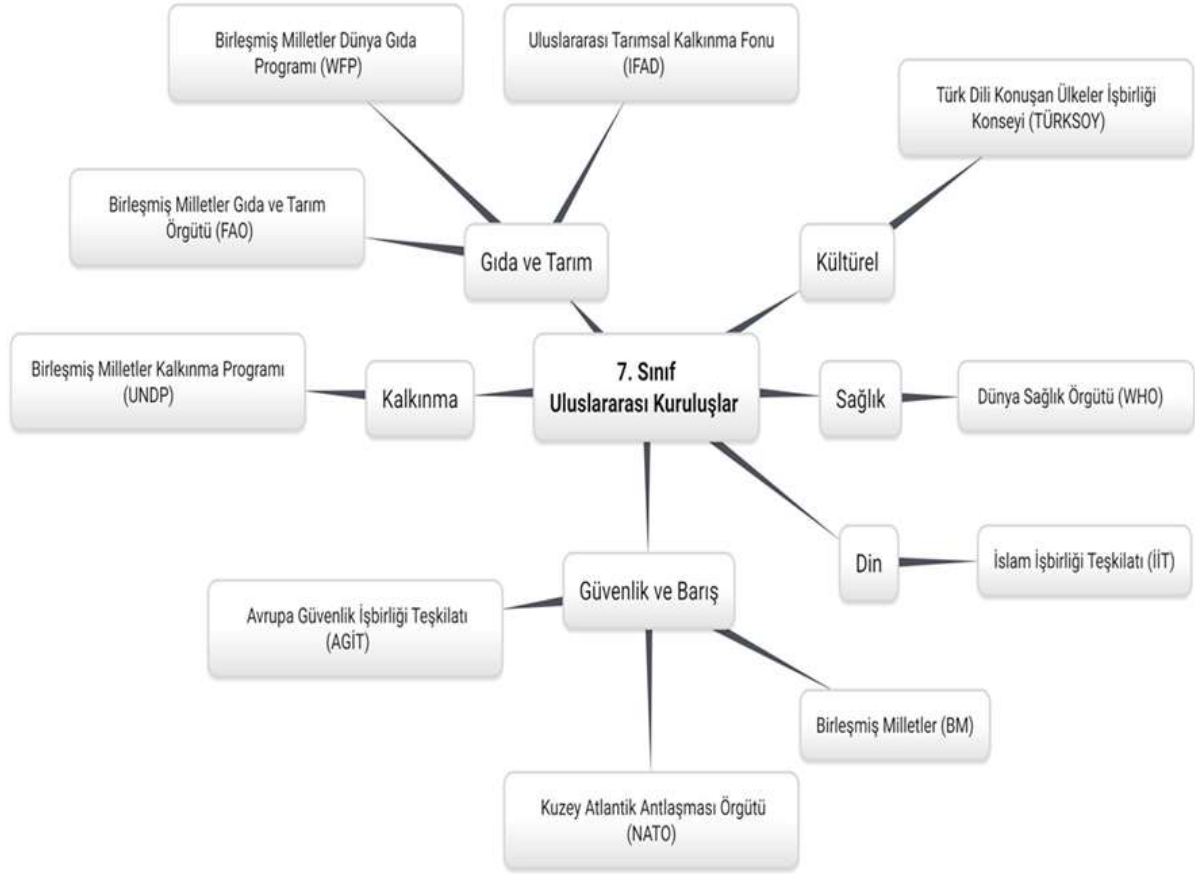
Birleşmiş Milletler Dünya Gıda Programı (WFP)

Uluslararası Tarımsal Kalkınma Fonu (IFAD)

Türk Dili Konuşan Ülkeler İşbirliği Konseyi (TÜRKSOY)

Birleşmiş Milletler Gıda ve Tarım Örgütü (FAO)

Gıda ve Tarım

Kültürel

Birleşmiş Milletler Kalkınma Programı (UNDP)

Kalkınma

7. Sınıf Uluslararası Kuruluşlar

Sağlık

Dünya Sağlık Örgütü (WHO)

Din

İslam İşbirliği Teşkilatı (İİT)

Güvenlik ve Barış

Avrupa Güvenlik İşbirliği Teşkilatı (AGİT)

Birleşmiş Milletler (BM)

Kuzey Atlantik Antlaşması Örgütü (NATO)